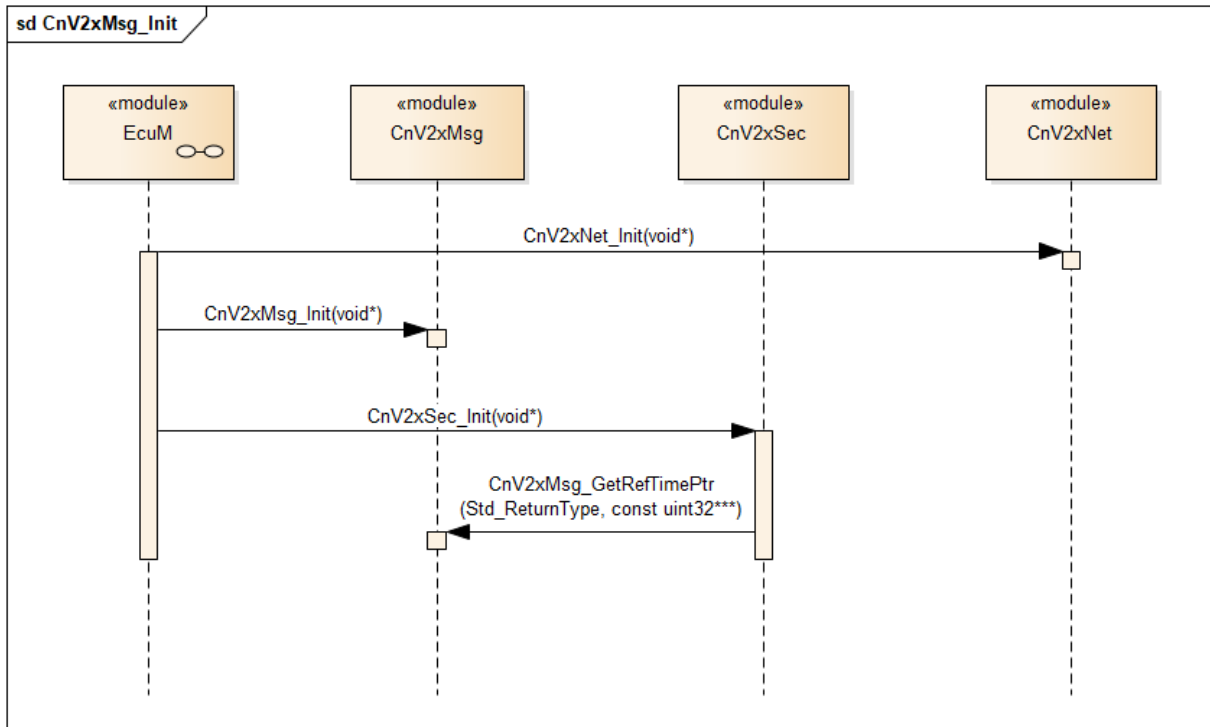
sd CnV2xMsg_Init

«module»
EcuM

«module»
CnV2xMsg

«module»
CnV2xSec

«module»
CnV2xNet

CnV2xNet_Init(void*)

CnV2xMsg_Init(void*)

CnV2xSec_Init(void*)

CnV2xMsg_GetRefTimePtr
(Std_ReturnType, const uint32***)